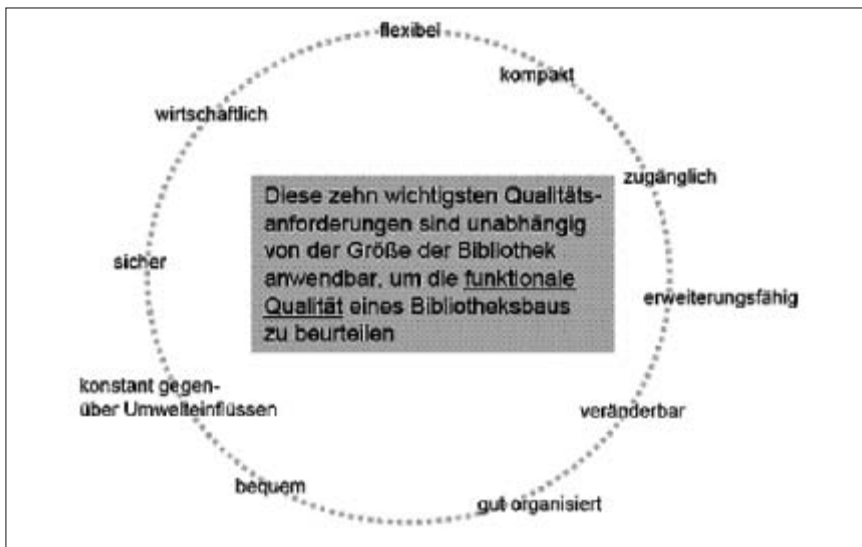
flexibel

kompakt

zugänglich

erweiterungsfähig

veränderbar

gut organisiert

bequem

konstant gegenüber Umwelteinflüssen

sicher

wirtschaftlich

Diese zehn wichtigsten Qualitätsanforderungen sind unabhängig von der Größe der Bibliothek anwendbar, um die funktionale Qualität eines Bibliotheksbaus zu beurteilen